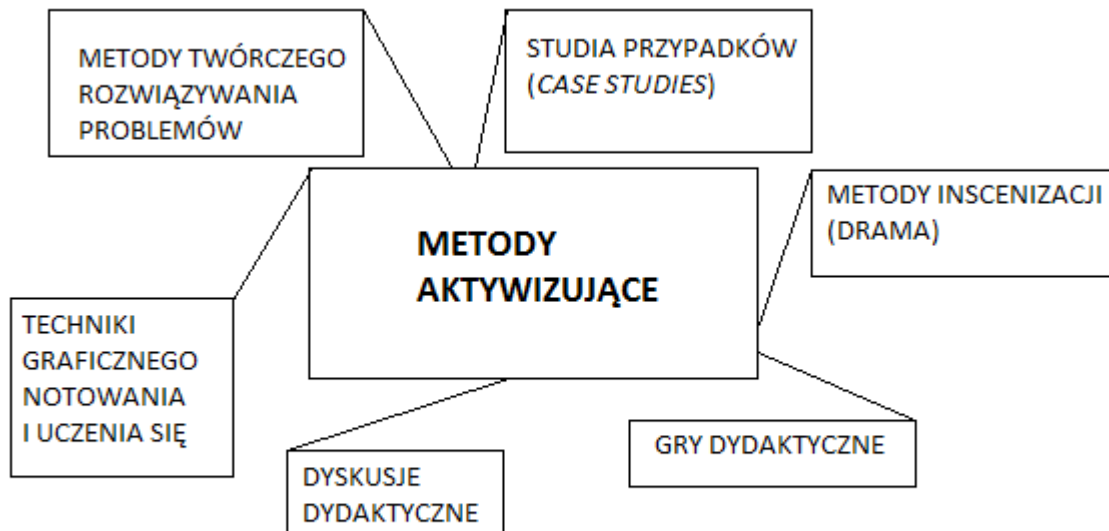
METODY TWÓRCZEGO ROZWIĄZYWANIA PROBLEMÓW

STUDIA PRZYPADKÓW (CASE STUDIES)

METODY AKTYWIZUJĄCE

METODY INSCENIZACJI (DRAMA)

TECHNIKI GRAFICZNEGO NOTOWANIA I UCZENIA SIĘ

GRY DYDAKTYCZNE

DYSKUSJE DYDAKTYCZNE